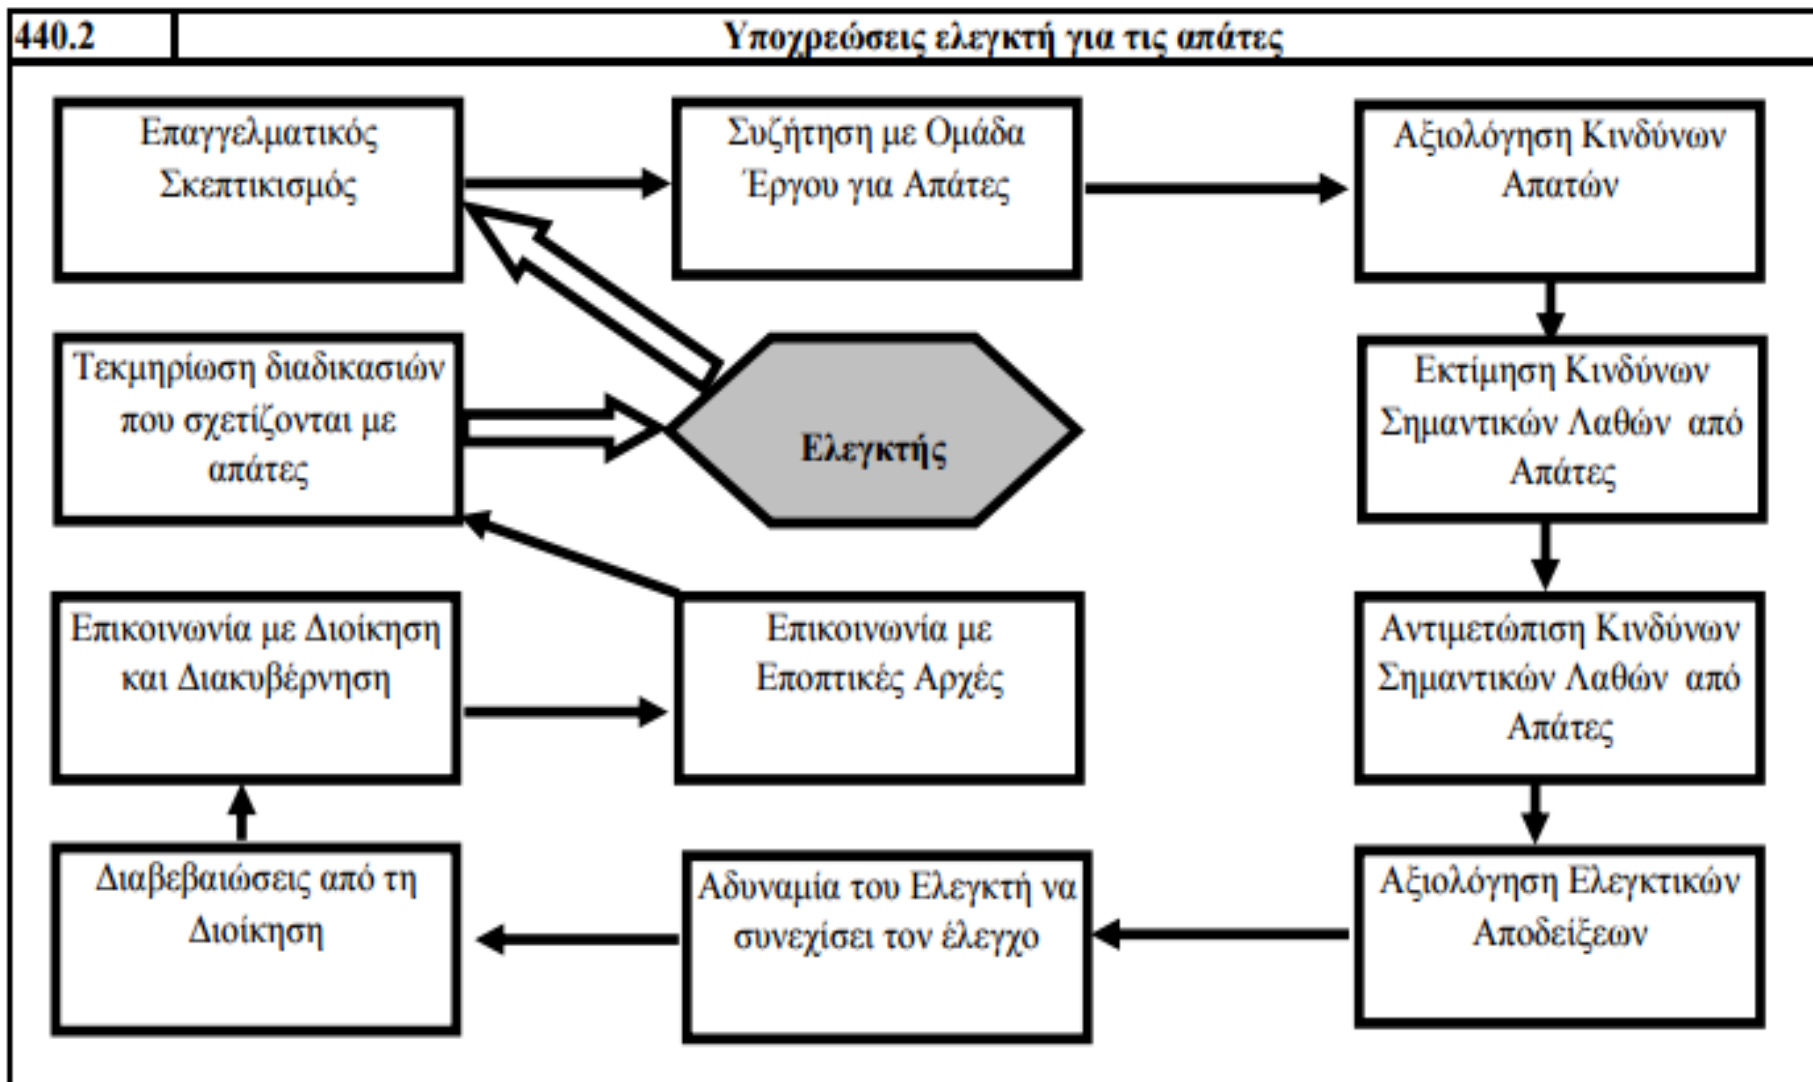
440.2

Υποχρεώσεις ελεγκτή για τις απάτες

Επαγγελματικός Σκεπτικισμός

Συζήτηση με Ομάδα Έργου για Απάτες

Αξιολόγηση Κινδύνων Απατών

Τεκμηρίωση διαδικασιών που σχετίζονται με απάτες

Ελεγκτής

Εκτίμηση Κινδύνων Σημαντικών Λαθών από Απάτες

Επικοινωνία με Διοίκηση και Διακυβέρνηση

Επικοινωνία με Εποπτικές Αρχές

Αντιμετώπιση Κινδύνων Σημαντικών Λαθών από Απάτες

Διαβεβαιώσεις από τη Διοίκηση

Αδυναμία του Ελεγκτή να συνεχίσει τον έλεγχο

Αξιολόγηση Ελεγκτικών Αποδείξεων